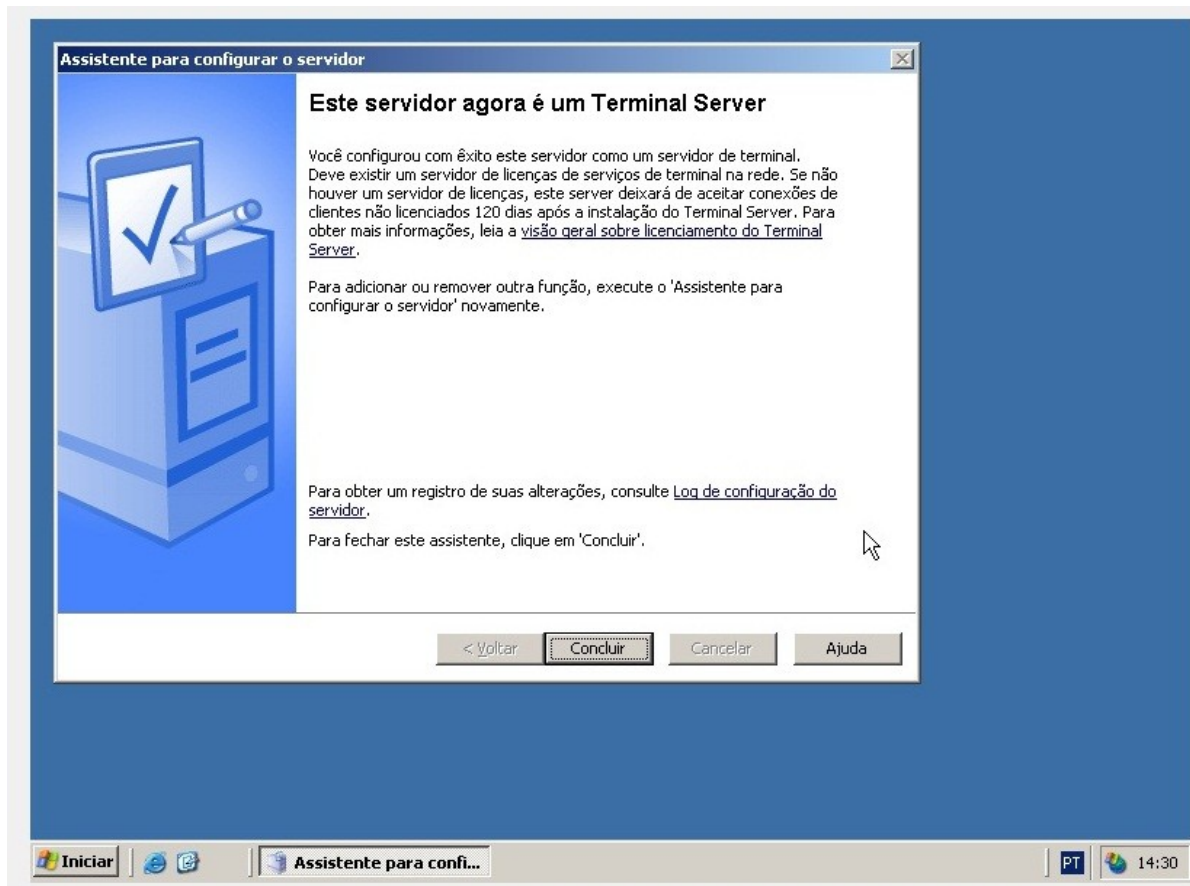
Assistente para configurar o servidor

Este servidor agora é um Terminal Server

Você configurou com êxito este servidor como um servidor de terminal. Deve existir um servidor de licenças de serviços de terminal na rede. Se não houver um servidor de licenças, este server deixará de aceitar conexões de clientes não licenciados 120 dias após a instalação do Terminal Server. Para obter mais informações, leia a visão geral sobre licenciamento do Terminal Server.

Para adicionar ou remover outra função, execute o 'Assistente para configurar o servidor' novamente.

Para obter um registro de suas alterações, consulte Log de configuração do servidor.

Para fechar este assistente, clique em 'Concluir'.

< Voltar | Concluir | Cancelar | Ajuda

Iniciar | Assistente para confi... | PT | 14:30